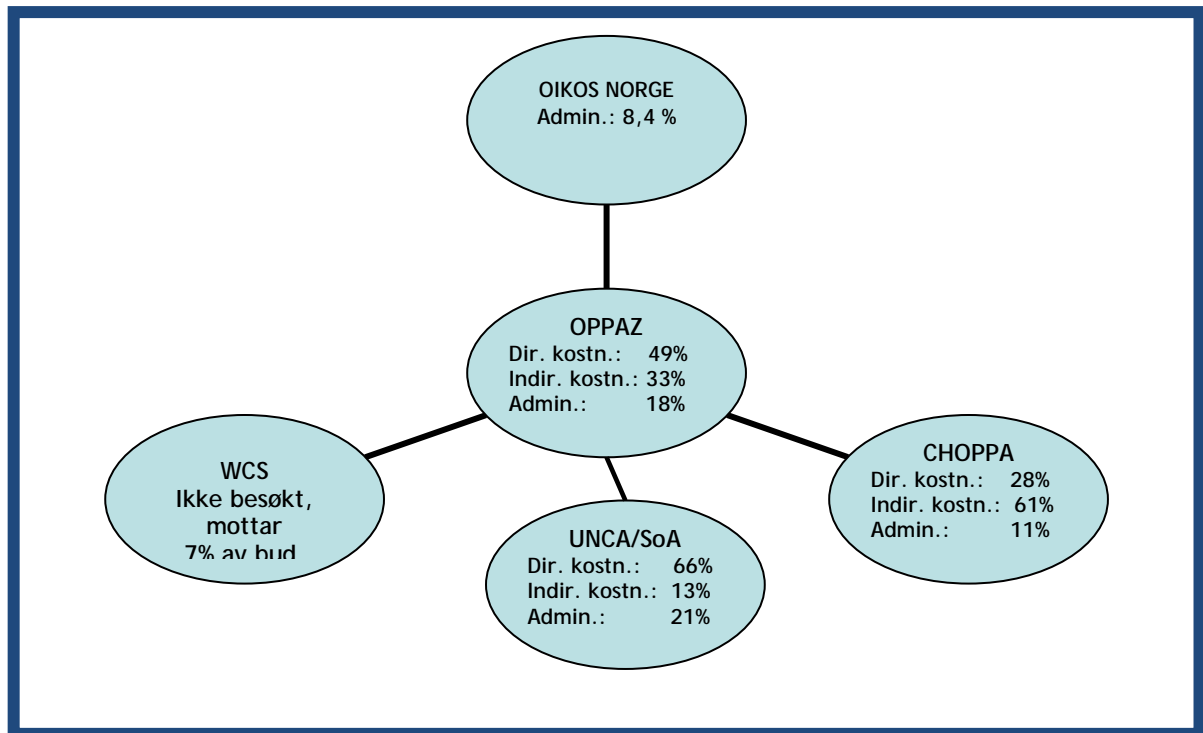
OIKOS NORGE
Admin.: 8,4 %

OPPAZ
Dir. kostn.: 49%
Indir. kostn.: 33%
Admin.: 18%

WCS
Ikke besøkt,
mottar
7% av bud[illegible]

UNCA/SoA
Dir. kostn.: 66%
Indir. kostn.: 13%
Admin.: 21%

CHOPPA
Dir. kostn.: 28%
Indir. kostn.: 61%
Admin.: 11%